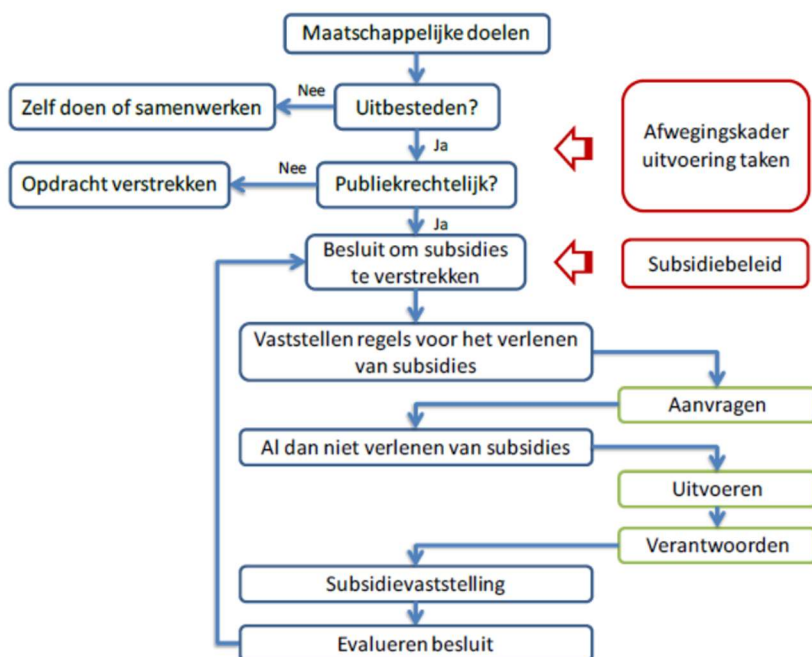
Maatschappelijke doelen

Nee

Zelf doen of samenwerken

Uitbesteden?

Ja

Afwegingskader uitvoering taken

Nee

Opdracht verstrekken

Publiekrechtelijk?

Ja

Besluit om subsidies te verstrekken

Subsidiebeleid

Vaststellen regels voor het verlenen van subsidies

Aanvragen

Al dan niet verlenen van subsidies

Uitvoeren

Verantwoorden

Subsidievaststelling

Evalueren besluit